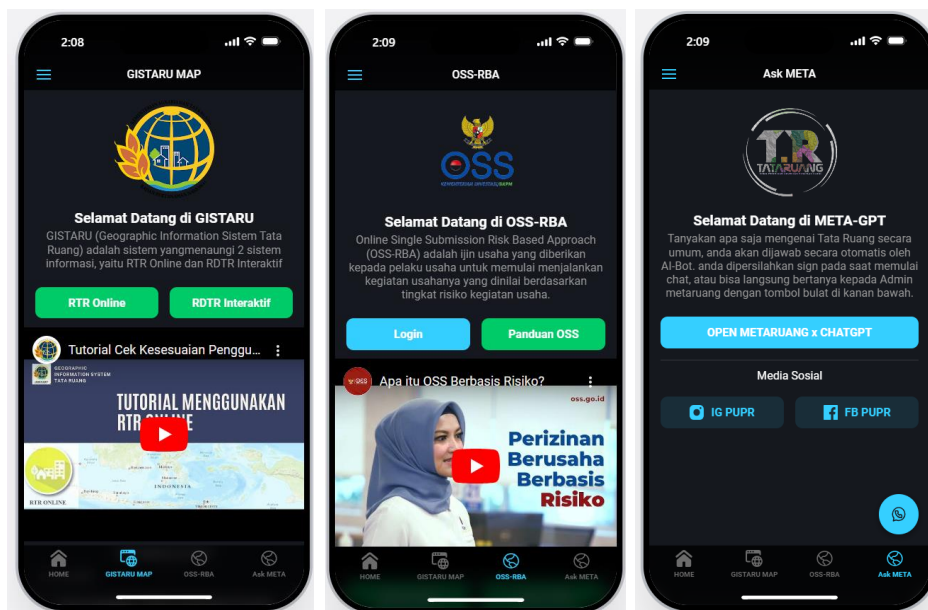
2:08

GISTARU MAP

Selamat Datang di GISTARU

GISTARU (Geographic Information Sistem Tata Ruang) adalah sistem yangmenaungi 2 sistem informasi, yaitu RTR Online dan RDTR Interaktif

RTR Online

RDTR Interaktif

Tutorial Cek Kesesuaian Penggu...

GEOGRAPHIC INFORMATION SYSTEM TATA RUANG

TUTORIAL MENGGUNAKAN RTR ONLINE

INDONESIA

RTR ONLINE

HOME

GISTARU MAP

OSS-RBA

Ask META

2:09

OSS-RBA

OSS

KEMENTERIAN INVESTASI/BKPM

Selamat Datang di OSS-RBA

Online Single Submission Risk Based Approach (OSS-RBA) adalah ijin usaha yang diberikan kepada pelaku usaha untuk memulai menjalankan kegiatan usahanya yang dinilai berdasarkan tingkat risiko kegiatan usaha.

Login

Panduan OSS

Apa itu OSS Berbasis Risiko?

OSS

oss.go.id

Perizinan Berusaha Berbasis Risiko

HOME

GISTARU MAP

OSS-RBA

Ask META

2:09

Ask META

TR TATARUANG

Selamat Datang di META-GPT

Tanyakan apa saja mengenai Tata Ruang secara umum, anda akan dijawab secara otomatis oleh AI-Bot. anda dipersilahkan sign pada saat memulai chat, atau bisa langsung bertanya kepada Admin metaruang dengan tombol bulat di kanan bawah.

OPEN METARUANG x CHATGPT

Media Sosial

IG PUPR

FB PUPR

HOME

GISTARU MAP

OSS-RBA

Ask META